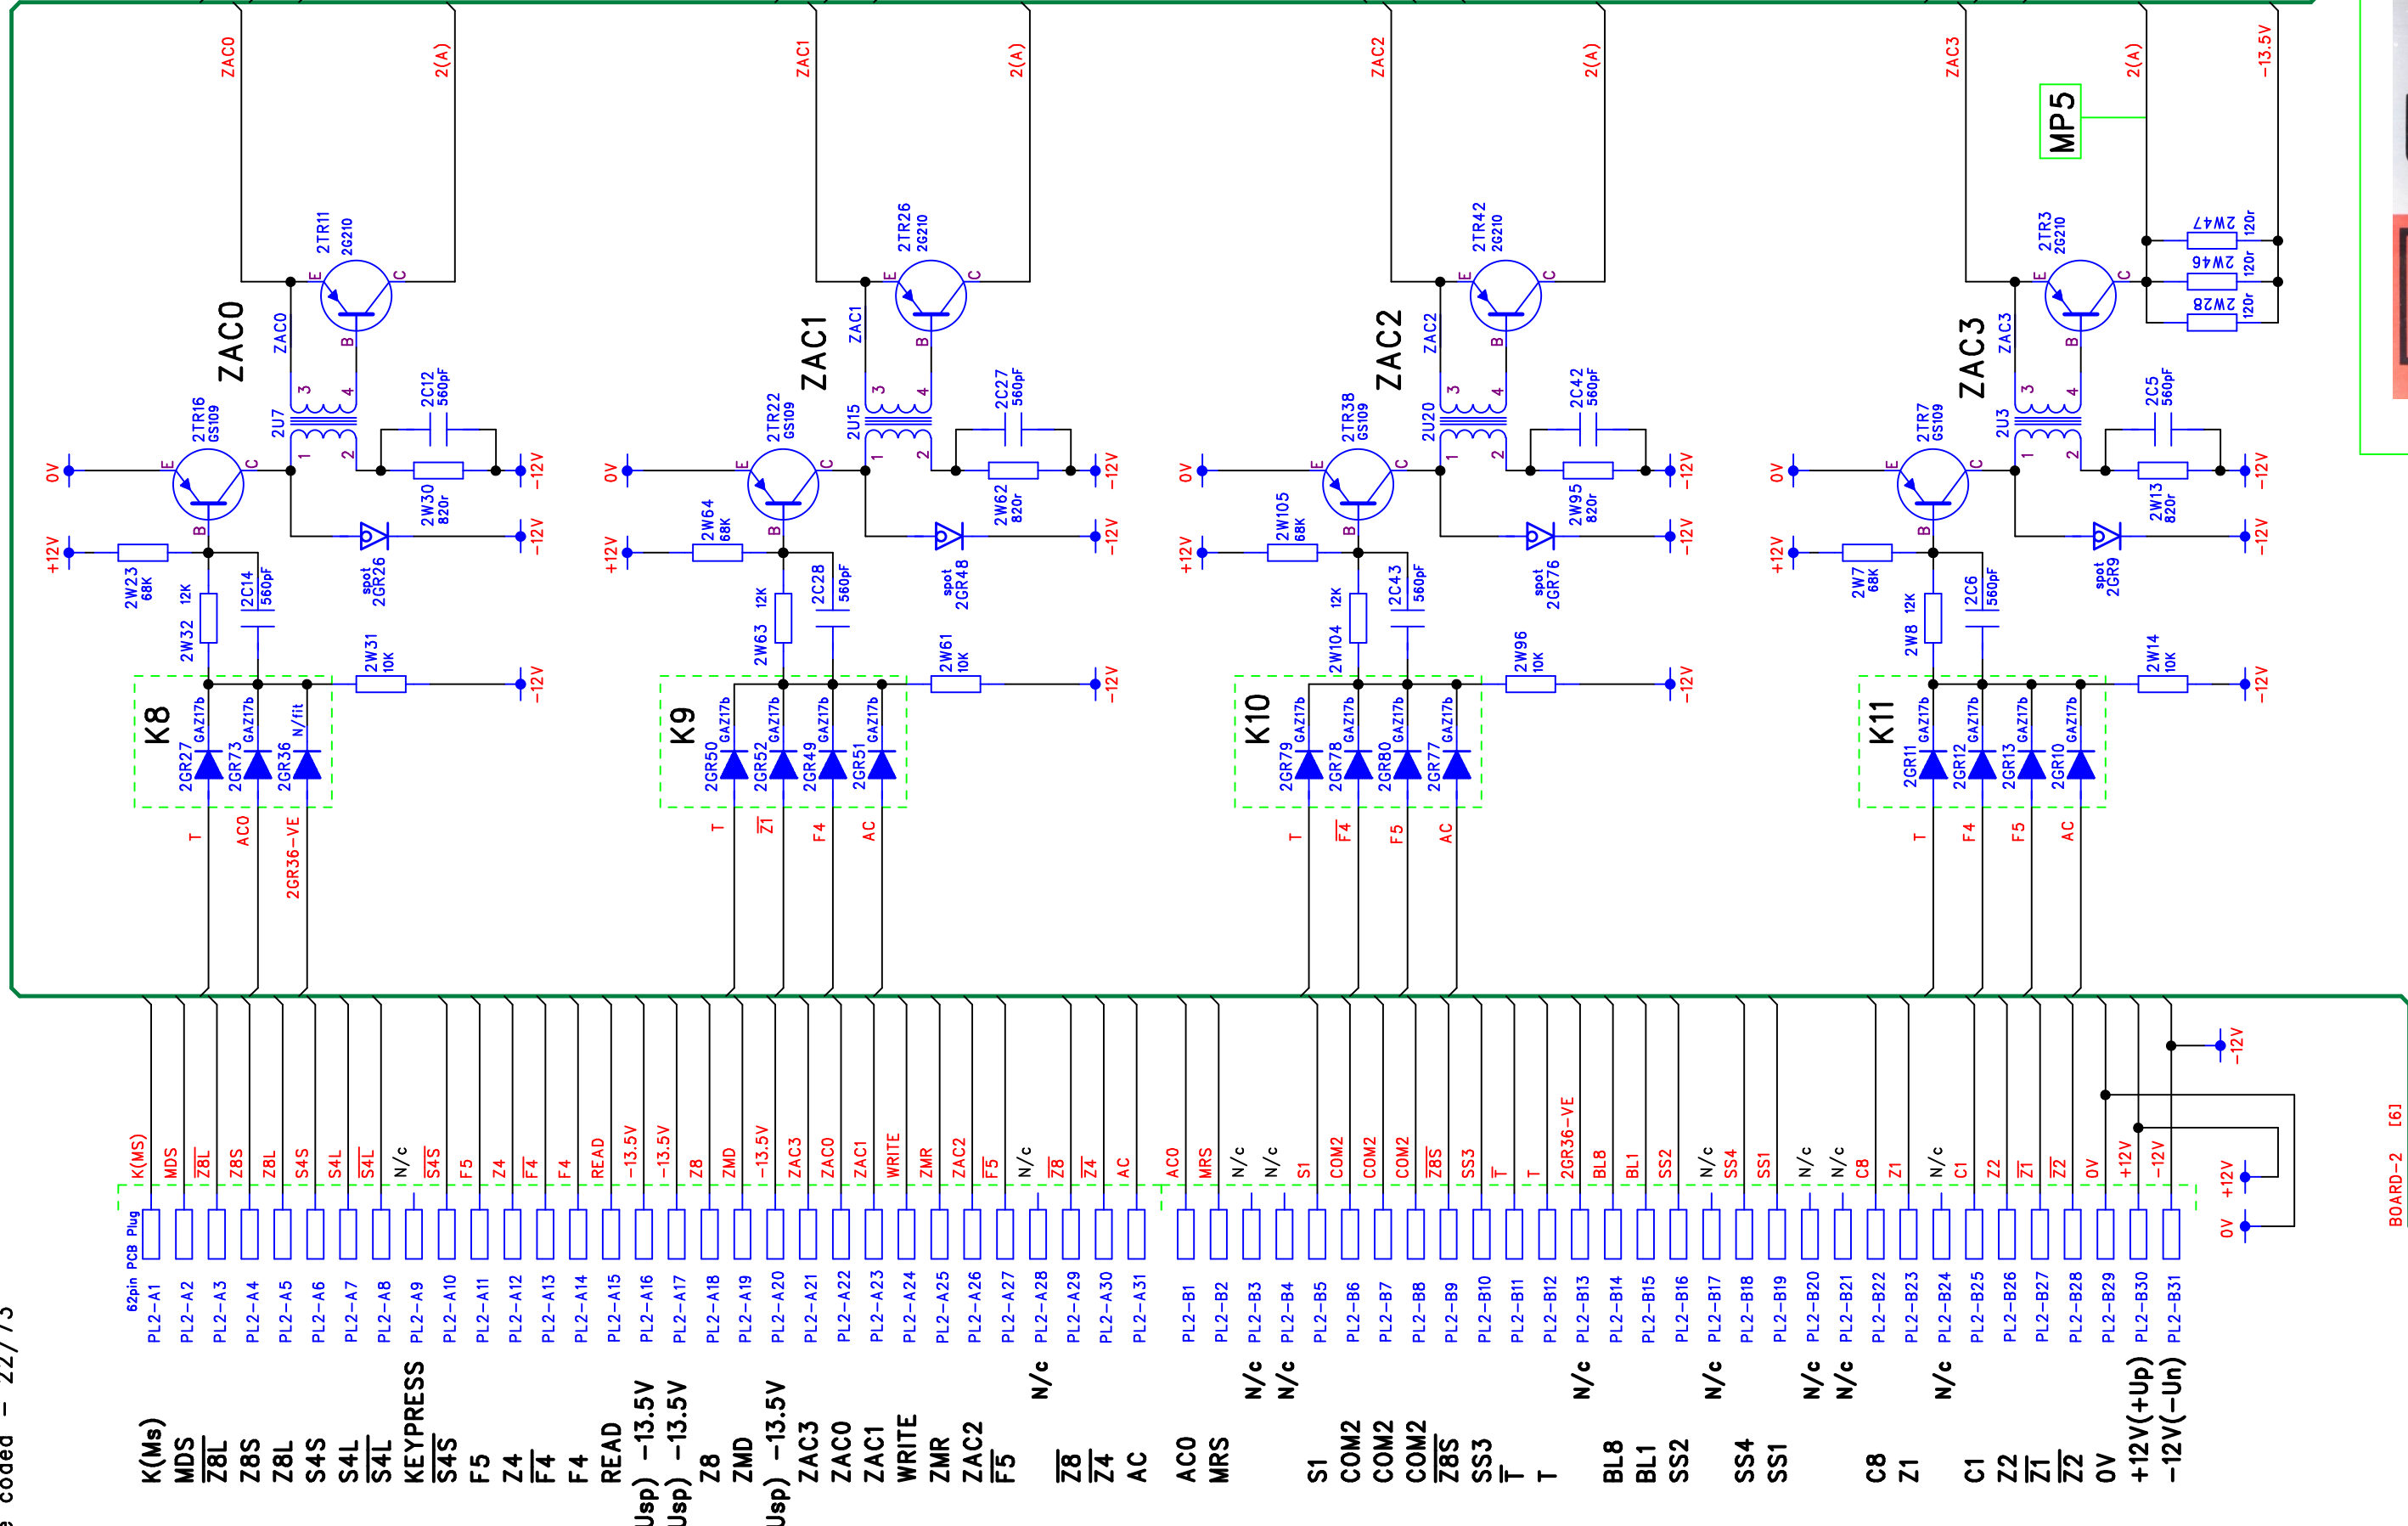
ZAC0
2(A)
ZAC1
2(A)
ZAC2
2(A)
ZAC3
2(A)
-13.5V
MP5

2TR11 2G210
E C B
ZAC0
ZAC0
2U7
3 4 1 2
2C12 560pF
2W30 820r
2TR16 GS109
E C B
0V
+12V
-12V
-12V
2W23 68K
2W32 12K
2C14 560pF
spot 2GR26
2W31 10K
-12V
K8
2GR27 GAZ17b
2GR73 GAZ17b
2GR36 N/fit
T
AC0
2GR36-VE

2TR26 2G210
ZAC1
ZAC1
2U15
2C27 560pF
2W62 820r
2TR22 GS109
0V
+12V
2W64 68K
2W63 12K
2C28 560pF
spot 2GR48
2W61 10K
-12V
-12V
-12V
K9
2GR50 GAZ17b
2GR52 GAZ17b
2GR49 GAZ17b
2GR51 GAZ17b
T
$\overline{Z1}$
F4
AC

2TR42 2G210
ZAC2
ZAC2
2U20
2C42 560pF
2W95 820r
2TR38 GS109
0V
+12V
2W105 68K
2W104 12K
2C43 560pF
spot 2GR76
2W96 10K
-12V
-12V
-12V
K10
2GR79 GAZ17b
2GR78 GAZ17b
2GR80 GAZ17b
2GR77 GAZ17b
T
$\overline{F4}$
F5
AC

2TR3 2G210
ZAC3
ZAC3
2U3
2W47 120r
2W46 120r
2W28 120r
2C5 560pF
2W13 820r
2TR7 GS109
0V
+12V
2W7 68K
2W8 12K
2C6 560pF
spot 2GR9
2W14 10K
-12V
-12V
-12V
K11
2GR11 GAZ17b
2GR12 GAZ17b
2GR13 GAZ17b
2GR10 GAZ17b
T
F4
F5
AC

K(MS) MDS $\overline{Z8L}$ Z8S Z8L S4S S4L $\overline{S4L}$ N/c $\overline{S4S}$ F5 Z4 $\overline{F4}$ F4 READ -13.5V -13.5V Z8 ZMD -13.5V ZAC3 ZAC0 ZAC1 WRITE ZMR ZAC2 $\overline{F5}$ N/c $\overline{Z8}$ $\overline{Z4}$ AC
AC0 MRS N/c N/c S1 COM2 COM2 COM2 $\overline{Z8S}$ SS3 $\overline{T}$ T 2GR36-VE BL8 BL1 SS2 N/c SS4 SS1 N/c N/c C8 Z1 N/c C1 Z2 $\overline{Z1}$ $\overline{Z2}$ 0V +12V -12V
-12V
+12V
0V
BOARD-2 [6]
62pin PCB Plug
PL2-A1 PL2-A2 PL2-A3 PL2-A4 PL2-A5 PL2-A6 PL2-A7 PL2-A8 PL2-A9 PL2-A10 PL2-A11 PL2-A12 PL2-A13 PL2-A14 PL2-A15 PL2-A16 PL2-A17 PL2-A18 PL2-A19 PL2-A20 PL2-A21 PL2-A22 PL2-A23 PL2-A24 PL2-A25 PL2-A26 PL2-A27 PL2-A28 PL2-A29 PL2-A30 PL2-A31
PL2-B1 PL2-B2 PL2-B3 PL2-B4 PL2-B5 PL2-B6 PL2-B7 PL2-B8 PL2-B9 PL2-B10 PL2-B11 PL2-B12 PL2-B13 PL2-B14 PL2-B15 PL2-B16 PL2-B17 PL2-B18 PL2-B19 PL2-B20 PL2-B21 PL2-B22 PL2-B23 PL2-B24 PL2-B25 PL2-B26 PL2-B27 PL2-B28 PL2-B29 PL2-B30 PL2-B31

K(Ms) MDS $\overline{Z8L}$ Z8S Z8L S4S S4L $\overline{S4L}$ KEYPRESS $\overline{S4S}$ F5 Z4 $\overline{F4}$ F4 READ Usp) -13.5V Usp) -13.5V Z8 ZMD Usp) -13.5V ZAC3 ZAC0 ZAC1 WRITE ZMR ZAC2 $\overline{F5}$ N/c $\overline{Z8}$ $\overline{Z4}$ AC
AC0 MRS N/c N/c S1 COM2 COM2 COM2 $\overline{Z8S}$ SS3 $\overline{T}$ T N/c BL8 BL1 SS2 N/c SS4 SS1 N/c N/c C8 Z1 N/c C1 Z2 $\overline{Z1}$ $\overline{Z2}$ 0V +12V(+Up) -12V(-Un)
s coded - 22/75